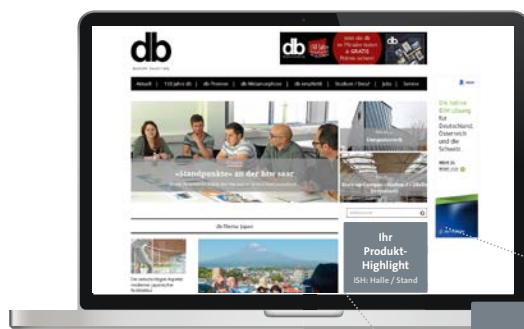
db

Aktuell | 150 Jahre db | db-Themen | db-Metamorphose | db empfiehlt | Studium / Beruf | Jobs | Service

»Standpunkte« an der htw saar

db-Thema Japan

Die sechs klügsten Architekten moderner japanischer Architektur

Die beliebte BIM-Lösung für Deutschland, Österreich und die Schweiz

Ihr Produkt-Highlight
ISH: Halle / Stand